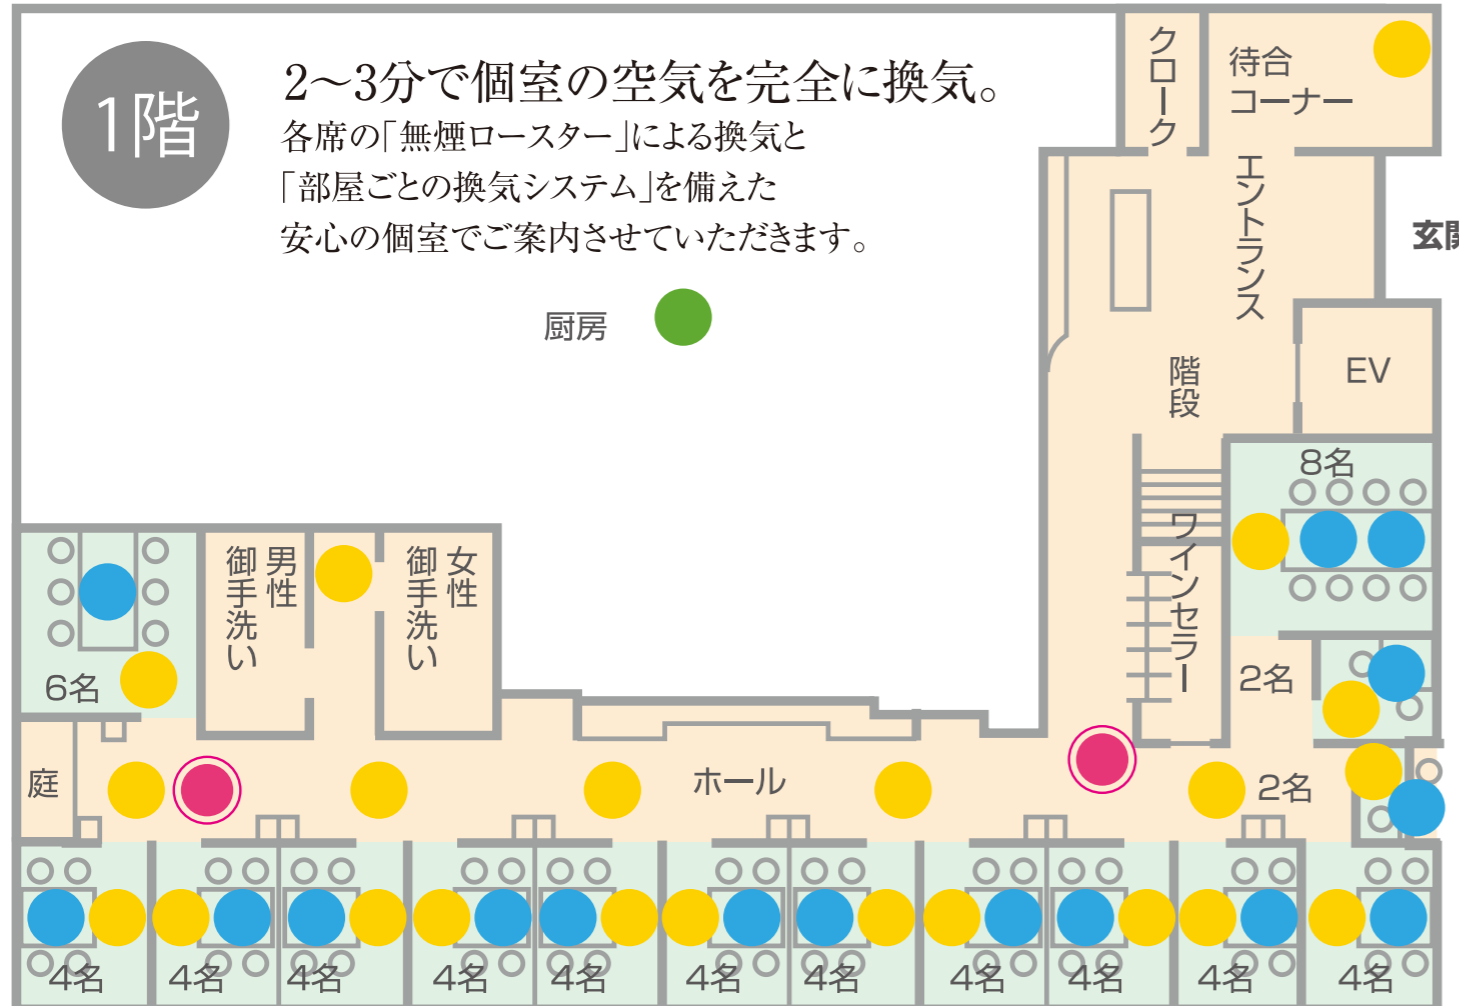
1階

2~3分で個室の空気を完全に換気。
各席の「無煙ロースター」による換気と「部屋ごとの換気システム」を備えた安心の個室でご案内させていただきます。

厨房

クローク

待合コーナー

エントランス

玄関

階段

EV

8名

ワインセラー

男性御手洗い

女性御手洗い

6名

2名

庭

ホール

2名

4名
4名
4名
4名
4名
4名
4名
4名
4名
4名
4名